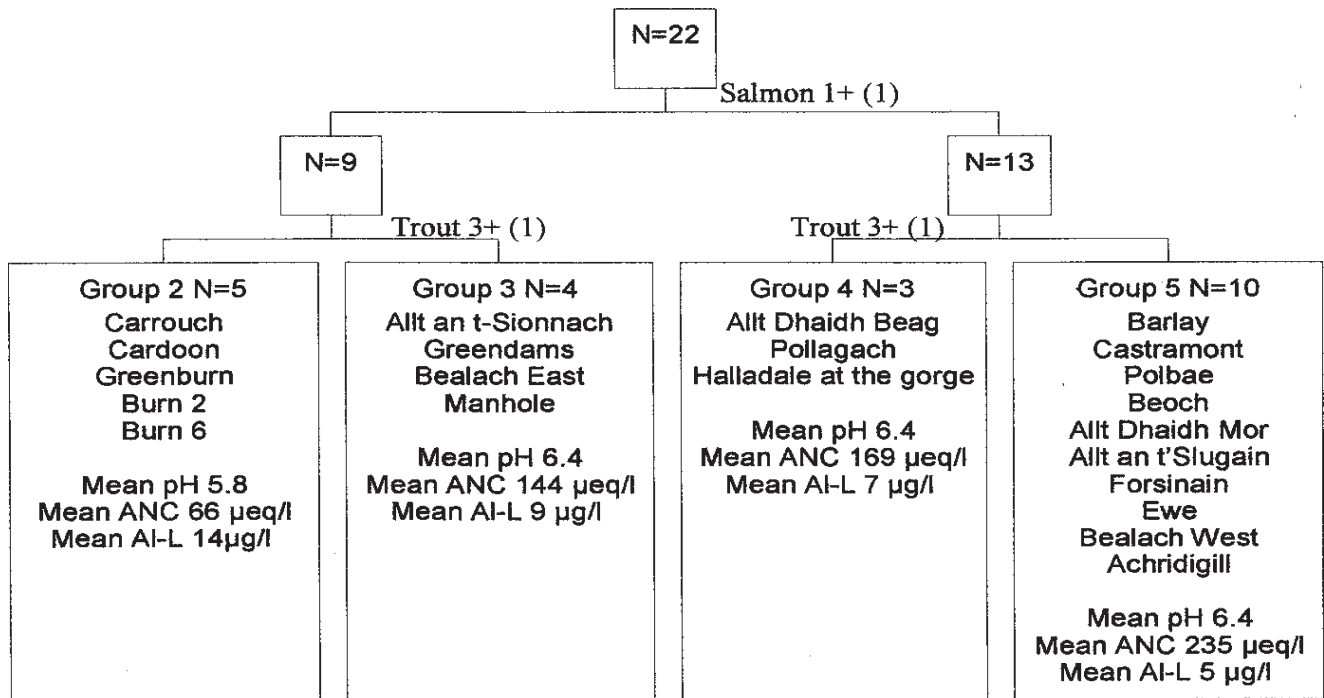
N=22

Salmon 1+ (1)

N=9

N=13

Trout 3+ (1)

Trout 3+ (1)

Group 2 N=5
Carrouch
Cardoon
Greenburn
Burn 2
Burn 6

Mean pH 5.8
Mean ANC 66 µeq/l
Mean Al-L 14µg/l

Group 3 N=4
Allt an t-Sionnach
Greendams
Bealach East
Manhole

Mean pH 6.4
Mean ANC 144 µeq/l
Mean Al-L 9 µg/l

Group 4 N=3
Allt Dhaidh Beag
Pollagach
Halladale at the gorge

Mean pH 6.4
Mean ANC 169 µeq/l
Mean Al-L 7 µg/l

Group 5 N=10
Barlay
Castramont
Polbae
Beoch
Allt Dhaidh Mor
Allt an t'Slugain
Forsinain
Ewe
Bealach West
Achridigill

Mean pH 6.4
Mean ANC 235 µeq/l
Mean Al-L 5 µg/l